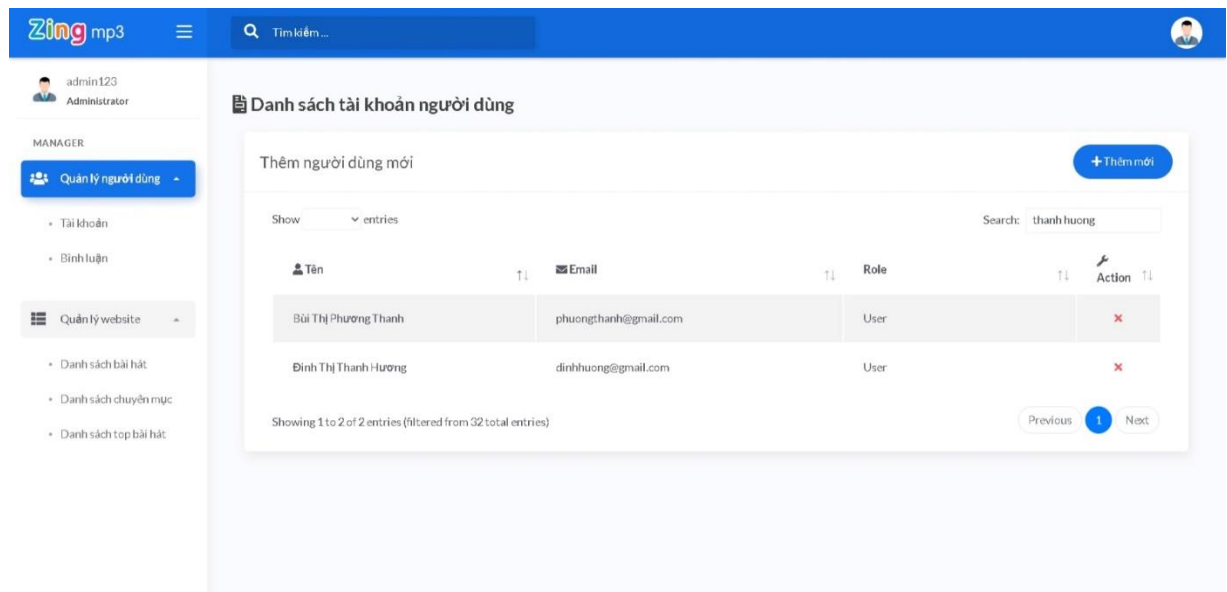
Zing mp3

Tìm kiếm...

admin123
Administrator

MANAGER

Quản lý người dùng

Tài khoản

Bình luận

Quản lý website

Danh sách bài hát

Danh sách chuyên mục

Danh sách top bài hát

Danh sách tài khoản người dùng

Thêm người dùng mới

+Thêm mới

Show entries

Search: thanh huong

| Tên | Email | Role | Action |
|---|---|---|---|
| Bùi Thị Phương Thanh | phuongthanh@gmail.com | User | × |
| Đinh Thị Thanh Hương | dinhhuong@gmail.com | User | × |

Showing 1 to 2 of 2 entries (filtered from 32 total entries)

Previous 1 Next